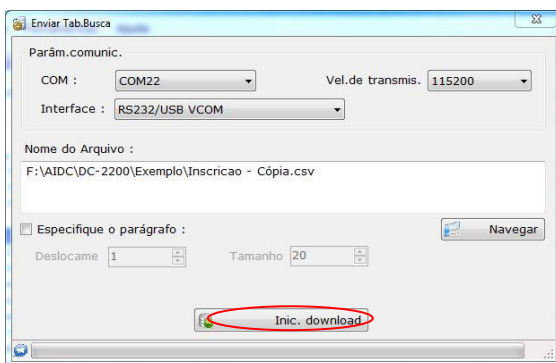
Enviar Tab.Busca

Parâm.comunic.

COM : COM22

Vel.de transmis. 115200

Interface : RS232/USB VCOM

Nome do Arquivo :

F:\AIDC\DC-2200\Exemplo\Inscricao - Cópia.csv

Especifique o parágrafo :

Navegar

Deslocame 1

Tamanho 20

Inic. download